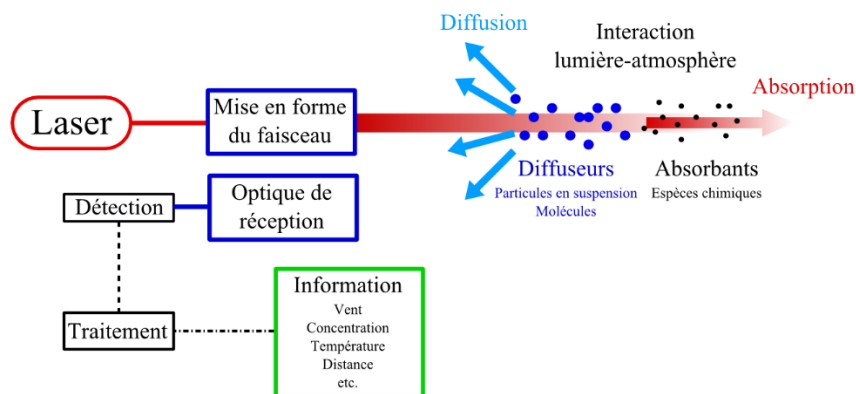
Diffusion

Interaction lumière-atmosphère

Absorption

Laser

Mise en forme du faisceau

Diffuseurs
Particules en suspension
Molécules

Absorbants
Espèces chimiques

Détection

Optique de réception

Information
Vent
Concentration
Température
Distance
etc.

Traitement